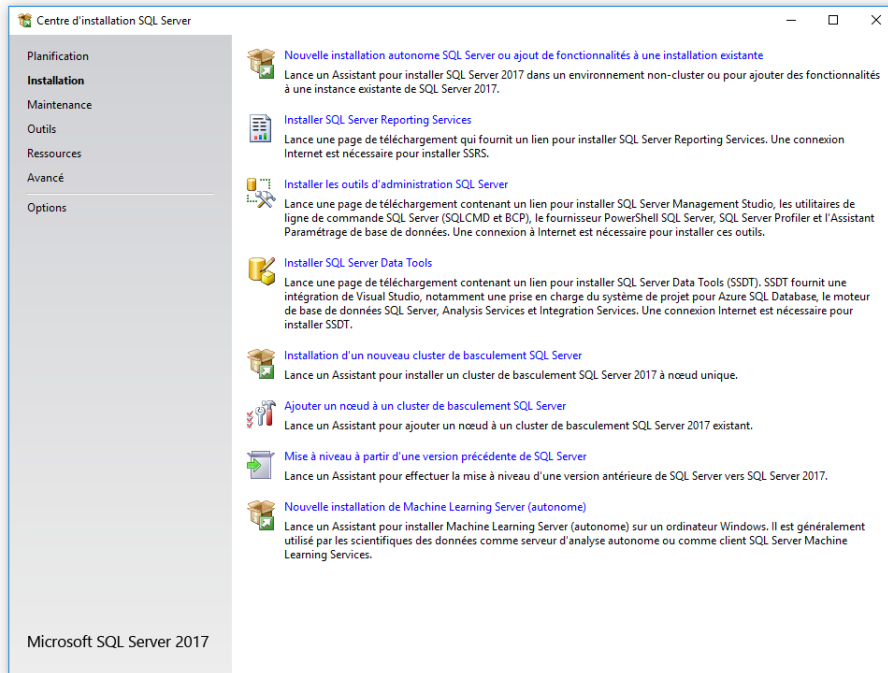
Centre d'installation SQL Server

Planification
Installation
Maintenance
Outils
Ressources
Avancé
Options

Nouvelle installation autonome SQL Server ou ajout de fonctionnalités à une installation existante
Lance un Assistant pour installer SQL Server 2017 dans un environnement non-cluster ou pour ajouter des fonctionnalités à une instance existante de SQL Server 2017.

Installer SQL Server Reporting Services
Lance une page de téléchargement qui fournit un lien pour installer SQL Server Reporting Services. Une connexion Internet est nécessaire pour installer SSRS.

Installer les outils d'administration SQL Server
Lance une page de téléchargement contenant un lien pour installer SQL Server Management Studio, les utilitaires de ligne de commande SQL Server (SQLCMD et BCP), le fournisseur PowerShell SQL Server, SQL Server Profiler et l'Assistant Paramétrage de base de données. Une connexion à Internet est nécessaire pour installer ces outils.

Installer SQL Server Data Tools
Lance une page de téléchargement contenant un lien pour installer SQL Server Data Tools (SSDT). SSDT fournit une intégration de Visual Studio, notamment une prise en charge du système de projet pour Azure SQL Database, le moteur de base de données SQL Server, Analysis Services et Integration Services. Une connexion Internet est nécessaire pour installer SSDT.

Installation d'un nouveau cluster de basculement SQL Server
Lance un Assistant pour installer un cluster de basculement SQL Server 2017 à nœud unique.

Ajouter un nœud à un cluster de basculement SQL Server
Lance un Assistant pour ajouter un nœud à un cluster de basculement SQL Server 2017 existant.

Mise à niveau à partir d'une version précédente de SQL Server
Lance un Assistant pour effectuer la mise à niveau d'une version antérieure de SQL Server vers SQL Server 2017.

Nouvelle installation de Machine Learning Server (autonome)
Lance un Assistant pour installer Machine Learning Server (autonome) sur un ordinateur Windows. Il est généralement utilisé par les scientifiques des données comme serveur d'analyse autonome ou comme client SQL Server Machine Learning Services.

Microsoft SQL Server 2017